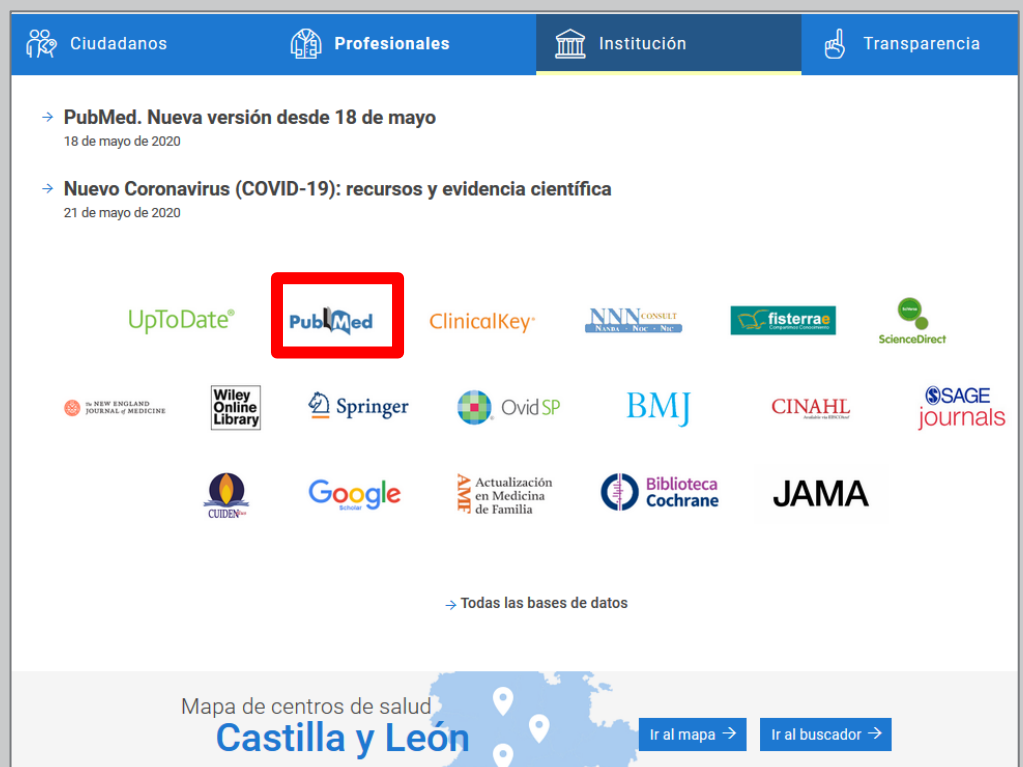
Ciudadanos Profesionales Institución Transparencia

→ PubMed. Nueva versión desde 18 de mayo
18 de mayo de 2020

→ Nuevo Coronavirus (COVID-19): recursos y evidencia científica
21 de mayo de 2020

UpToDate® PubMed ClinicalKey® NNN CONSULT NANDA · NOC · NIC fisterrae Compartimos Conocimiento ScienceDirect

THE NEW ENGLAND JOURNAL of MEDICINE Wiley Online Library Springer Ovid SP BMJ CINAHL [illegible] SAGE journals

CUIDEN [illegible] Google Scholar AMF Actualización en Medicina de Familia Biblioteca Cochrane JAMA

→ Todas las bases de datos

Mapa de centros de salud
Castilla y León

Ir al mapa → Ir al buscador →